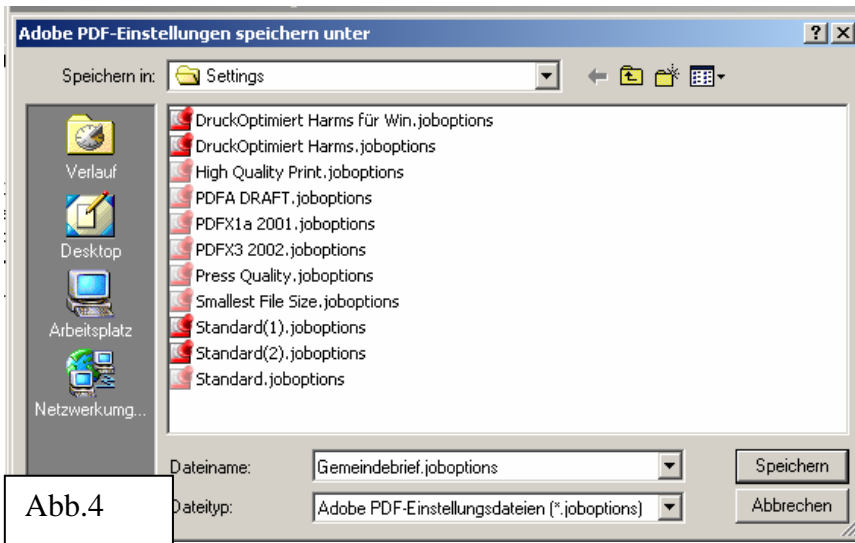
Adobe PDF-Einstellungen speichern unter

?X

Speichern in: Settings

Verlauf

Desktop

Arbeitsplatz

Netzwerkumg...

DruckOptimiert Harms für Win.joboptions
DruckOptimiert Harms.joboptions
High Quality Print.joboptions
PDFA DRAFT.joboptions
PDFX1a 2001.joboptions
PDFX3 2002.joboptions
Press Quality.joboptions
Smallest File Size.joboptions
Standard(1).joboptions
Standard(2).joboptions
Standard.joboptions

Dateiname: Gemeindebrief.joboptions

Speichern

Dateityp: Adobe PDF-Einstellungsdateien (*.joboptions)

Abbrechen

Abb.4